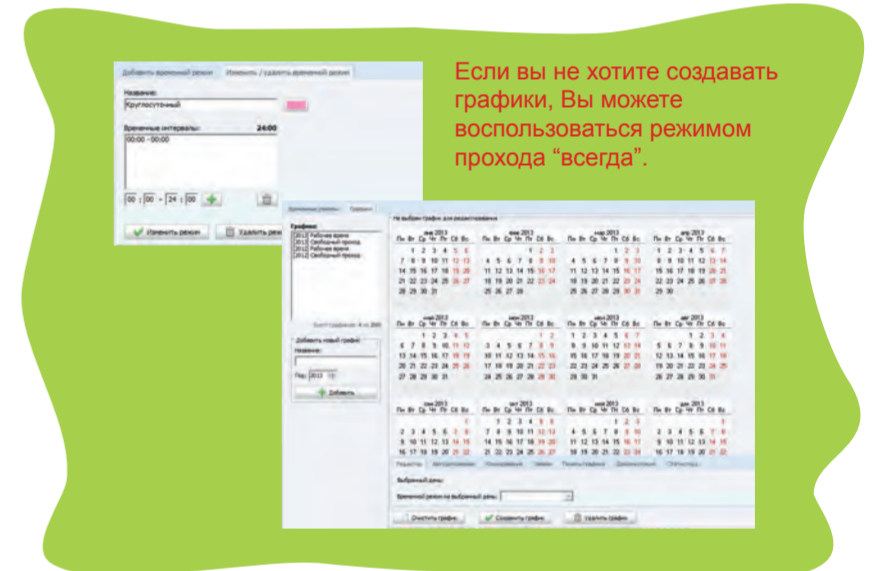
Если вы не хотите создавать графики, Вы можете воспользоваться режимом прохода “всегда”.

Добавить временной режим | Изменить / удалить временной режим

Название:
Круглосуточный

Временные интервалы: 24:00
00:00 - 00:00

00 : 00 - 24 : 00

Изменить режим | Удалить режим

Временные режимы | Графики

Графики:
[2013] Рабочее время
[2013] Свободный проход
[2012] Рабочее время
[2012] Свободный проход

Добавить новый график
Название:
Год: 2013

Добавить

Не выбран график для редактирования

янв 2013
Пн Вт Ср Чт Пт Сб Вс
1 2 3 4 5 6
7 8 9 10 11 12 13
14 15 16 17 18 19 20
21 22 23 24 25 26 27
28 29 30 31

апр 2013
Пн Вт Ср Чт Пт Сб Вс
1 2 3 4 5 6 7
8 9 10 11 12 13 14
15 16 17 18 19 20 21
22 23 24 25 26 27 28
29 30

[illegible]

Очистить график | Сохранить график | Удалить график